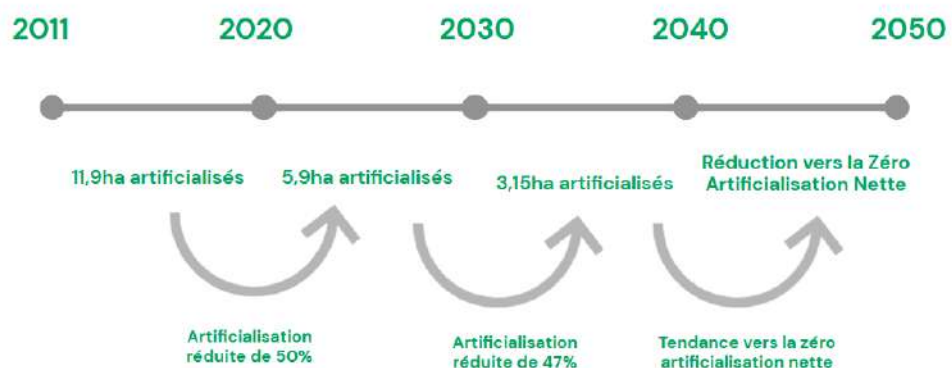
2011 2020 2030 2040 2050

11,9ha artificialisés

5,9ha artificialisés

3,15ha artificialisés

Réduction vers la Zéro Artificialisation Nette

Artificialisation réduite de 50%

Artificialisation réduite de 47%

Tendance vers la zéro artificialisation nette